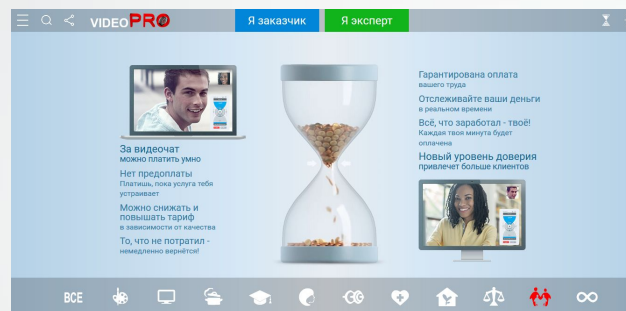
VIDEOPRO

Я заказчик

Я эксперт

За видеочат
можно платить умно

Нет предоплаты
Платишь, пока услуга тебя устраивает

Можно снижать и повышать тариф
в зависимости от качества

То, что не потратил - немедленно вернётся!

Гарантирована оплата
вашего труда

Отслеживайте ваши деньги
в реальном времени

Всё, что заработал - твоё!
Каждая твоя минута будет оплачена

Новый уровень доверия
привлечет больше клиентов

ВСЕ